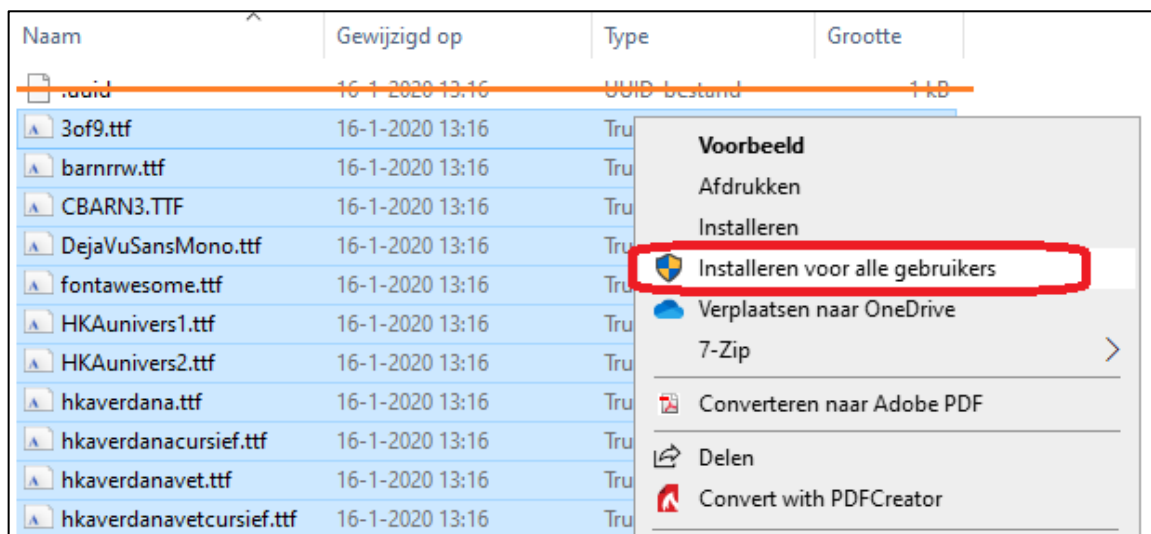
| Naam | Gewijzigd op | Type | Grootte |
|---|---|---|---|
| .uuid | 16-1-2020 13:16 | UUID-bestand | 1 kB |
| 3of9.ttf | 16-1-2020 13:16 | Tru | |
| barnrrw.ttf | 16-1-2020 13:16 | Tru | |
| CBARN3.TTF | 16-1-2020 13:16 | Tru | |
| DejaVuSansMono.ttf | 16-1-2020 13:16 | Tru | |
| fontawesome.ttf | 16-1-2020 13:16 | Tru | |
| HKAunivers1.ttf | 16-1-2020 13:16 | Tru | |
| HKAunivers2.ttf | 16-1-2020 13:16 | Tru | |
| hkaverdana.ttf | 16-1-2020 13:16 | Tru | |
| hkaverdanacursief.ttf | 16-1-2020 13:16 | Tru | |
| hkaverdanavet.ttf | 16-1-2020 13:16 | Tru | |
| hkaverdanavetcursief.ttf | 16-1-2020 13:16 | Tru | |

Voorbeeld
Afdrukken
Installeren
Installeren voor alle gebruikers
Verplaatsen naar OneDrive
7-Zip
Converteren naar Adobe PDF
Delen
Convert with PDFCreator